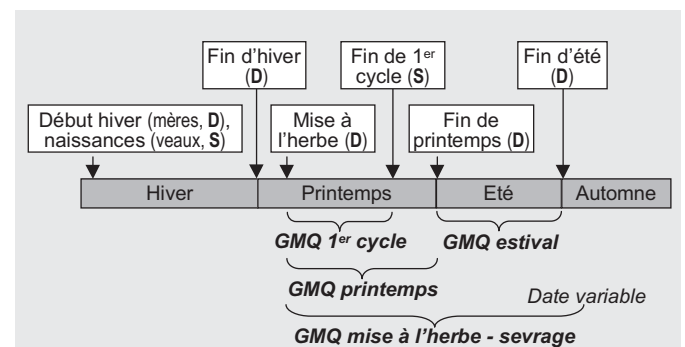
Fin d'hiver (D)

Fin de 1$^{er}$ cycle (S)

Fin d'été (D)

Début hiver (mères, D), naissances (veaux, S)

Mise à l'herbe (D)

Fin de printemps (D)

| Hiver | Printemps | Eté | Automne |
|---|---|---|---|

GMQ 1$^{er}$ cycle

GMQ estival

GMQ printemps

Date variable

GMQ mise à l'herbe - sevrage